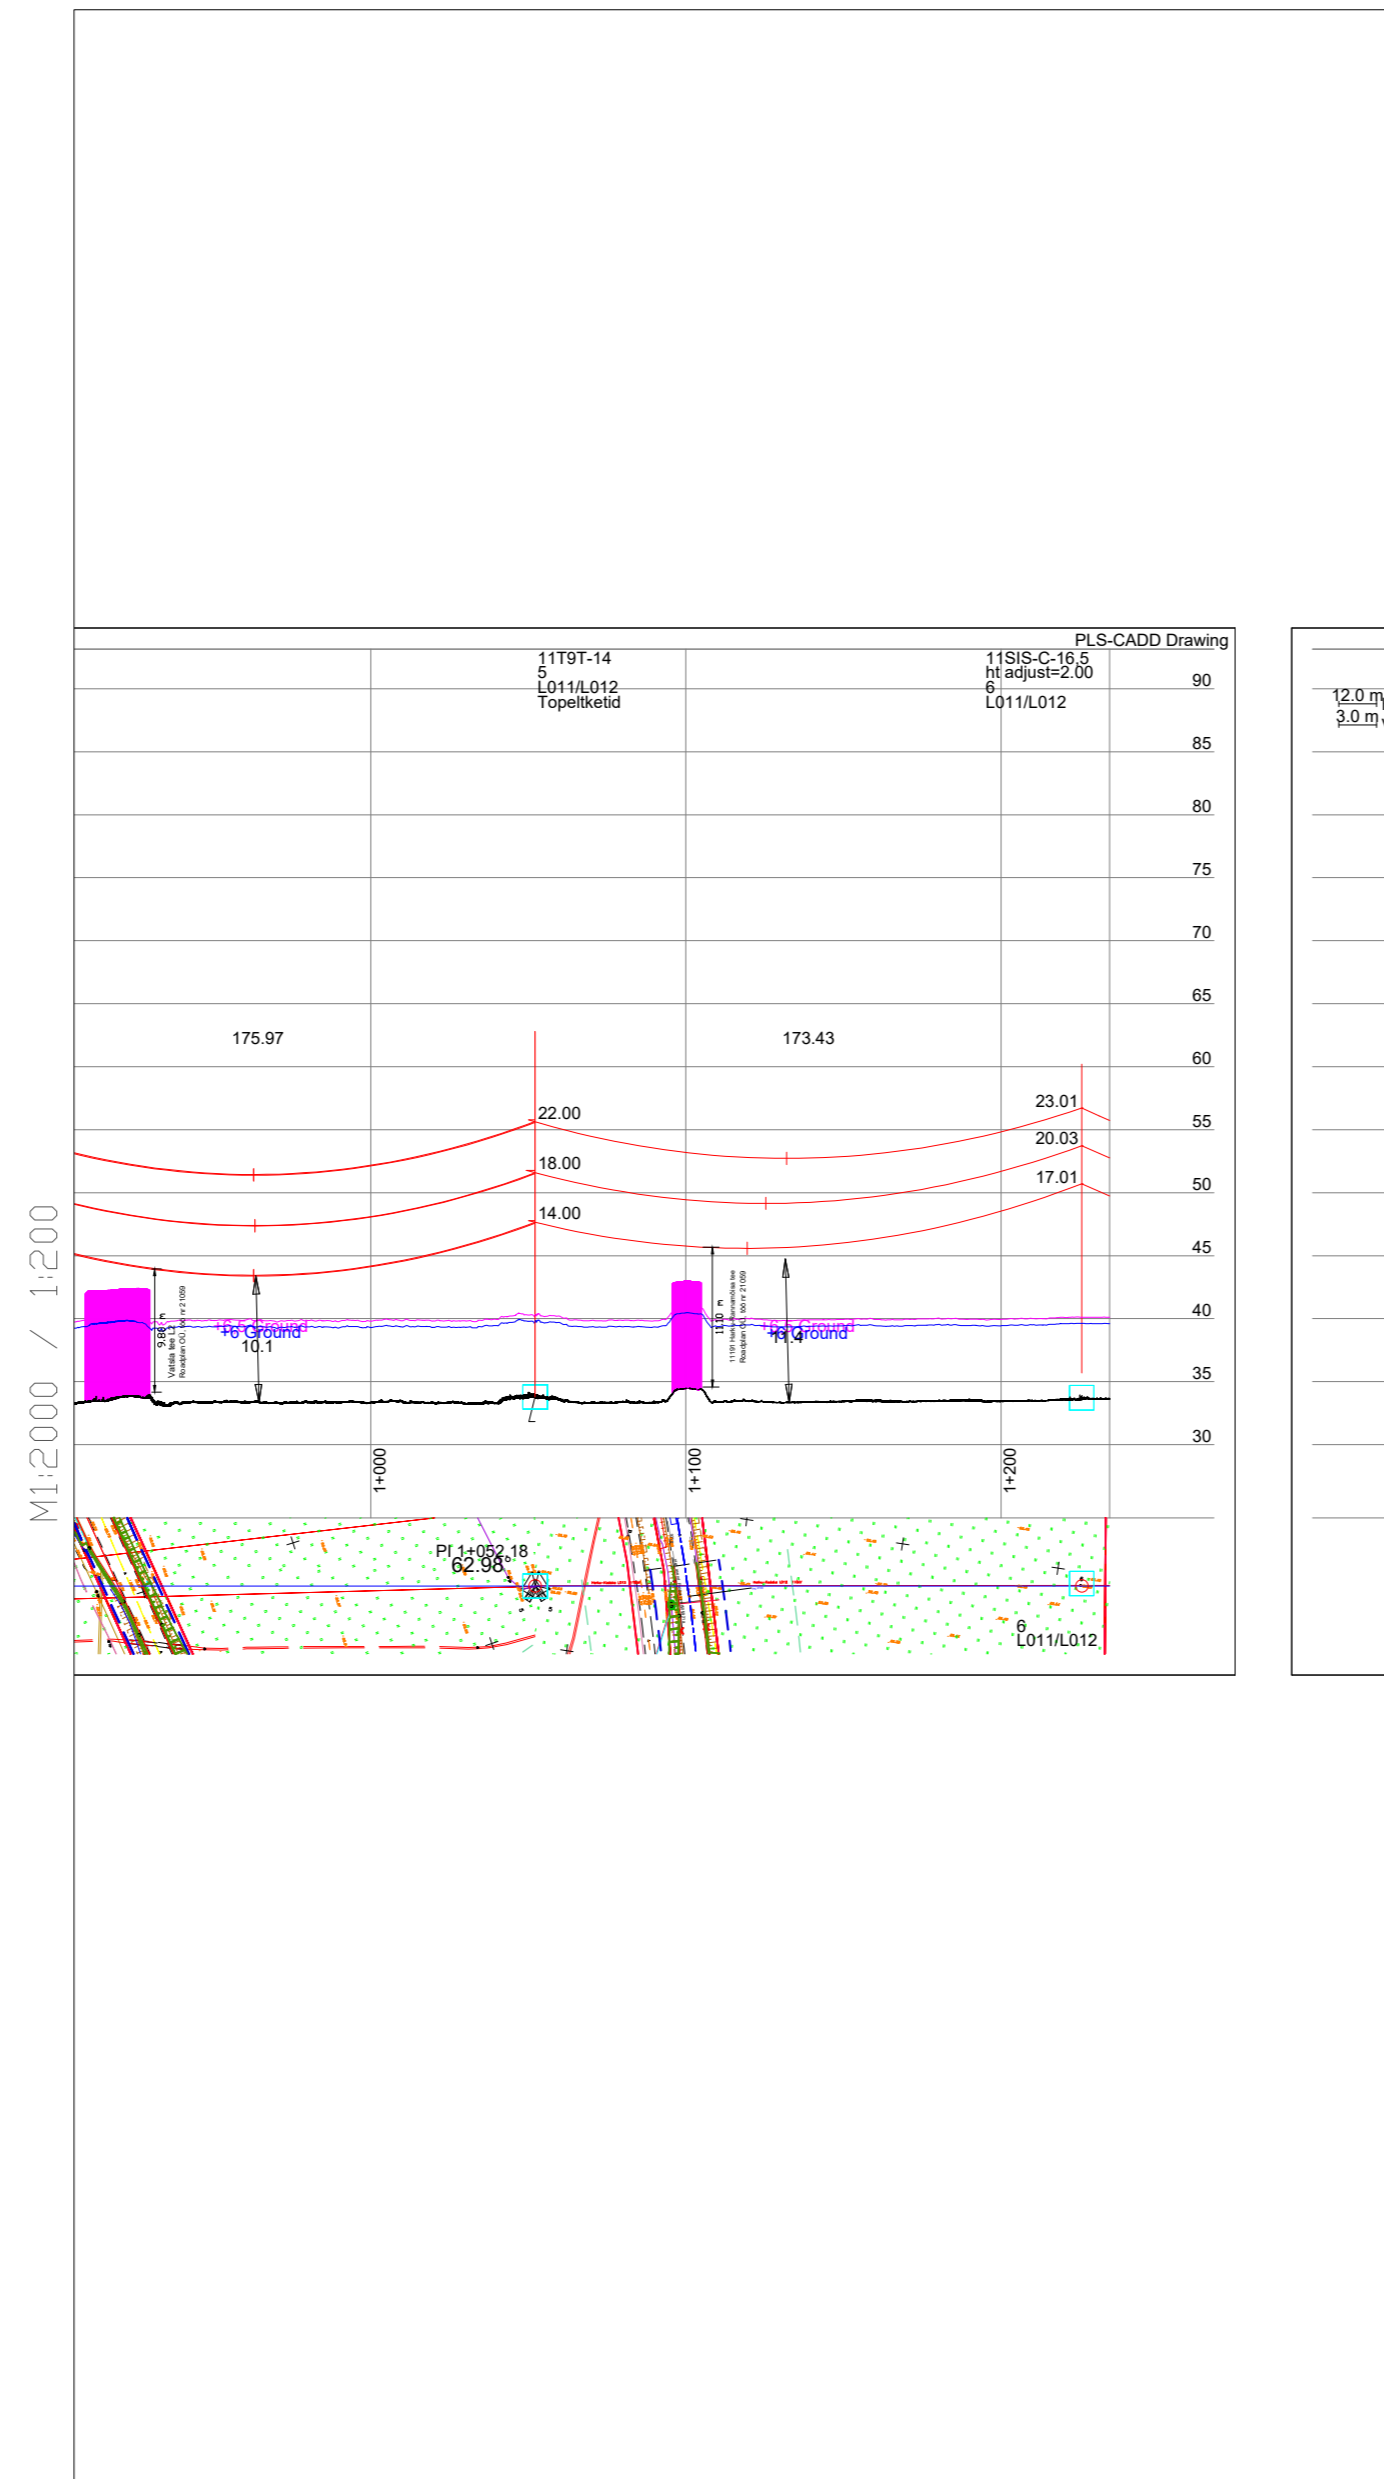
M1:2000 / 1:200

PLS-CADD Drawing

11T9T-14
5
L011/L012
Topeltketid

11SIS-C-16.5
ht adjust=2.00
6
L011/L012

90
85
80
75
70
65
60
55
50
45
40
35
30

175.97

173.43

22.00
18.00
14.00

23.01
20.03
17.01

9.86 m
Vatsla tee L
Roadplan OÜ, töö nr 21059

+6.5 Ground
+6 Ground
10.1

11.10 m
11191 Harku-Rannamõisa tee
Roadplan OÜ, töö nr 21059

+6.5 Ground
+6 Ground
11.4

1+000
1+100
1+200

PI 1+052.18
62.98°

6
L011/L012

12.0 m
3.0 m